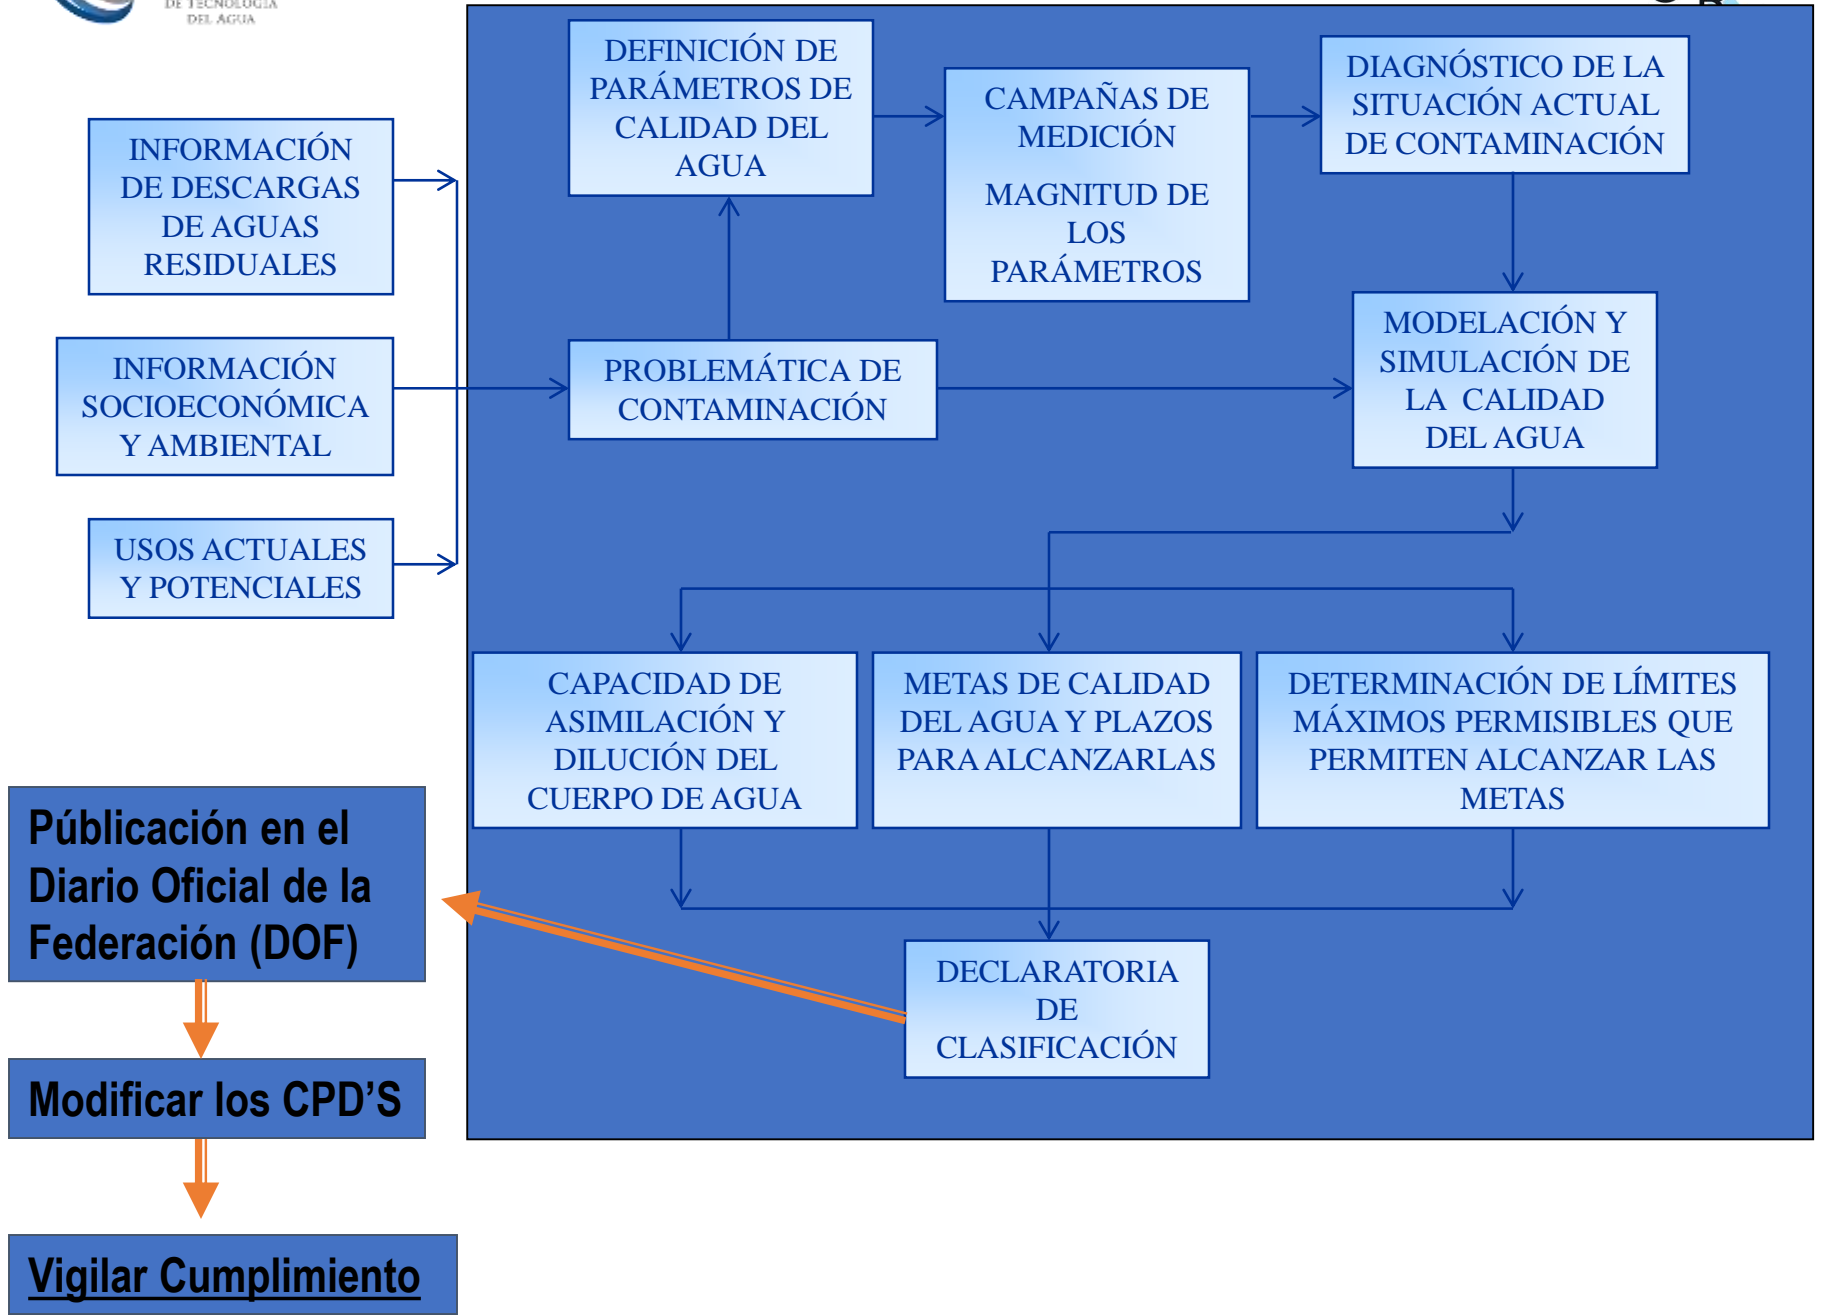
DE TECNOLOGÍA DEL AGUA

INFORMACIÓN DE DESCARGAS DE AGUAS RESIDUALES

INFORMACIÓN SOCIOECONÓMICA Y AMBIENTAL

USOS ACTUALES Y POTENCIALES

DEFINICIÓN DE PARÁMETROS DE CALIDAD DEL AGUA

CAMPAÑAS DE MEDICIÓN

MAGNITUD DE LOS PARÁMETROS

DIAGNÓSTICO DE LA SITUACIÓN ACTUAL DE CONTAMINACIÓN

PROBLEMÁTICA DE CONTAMINACIÓN

MODELACIÓN Y SIMULACIÓN DE LA CALIDAD DEL AGUA

CAPACIDAD DE ASIMILACIÓN Y DILUCIÓN DEL CUERPO DE AGUA

METAS DE CALIDAD DEL AGUA Y PLAZOS PARA ALCANZARLAS

DETERMINACIÓN DE LÍMITES MÁXIMOS PERMISIBLES QUE PERMITEN ALCANZAR LAS METAS

DECLARATORIA DE CLASIFICACIÓN

Públicación en el Diario Oficial de la Federación (DOF)

Modificar los CPD'S

Vigilar Cumplimiento